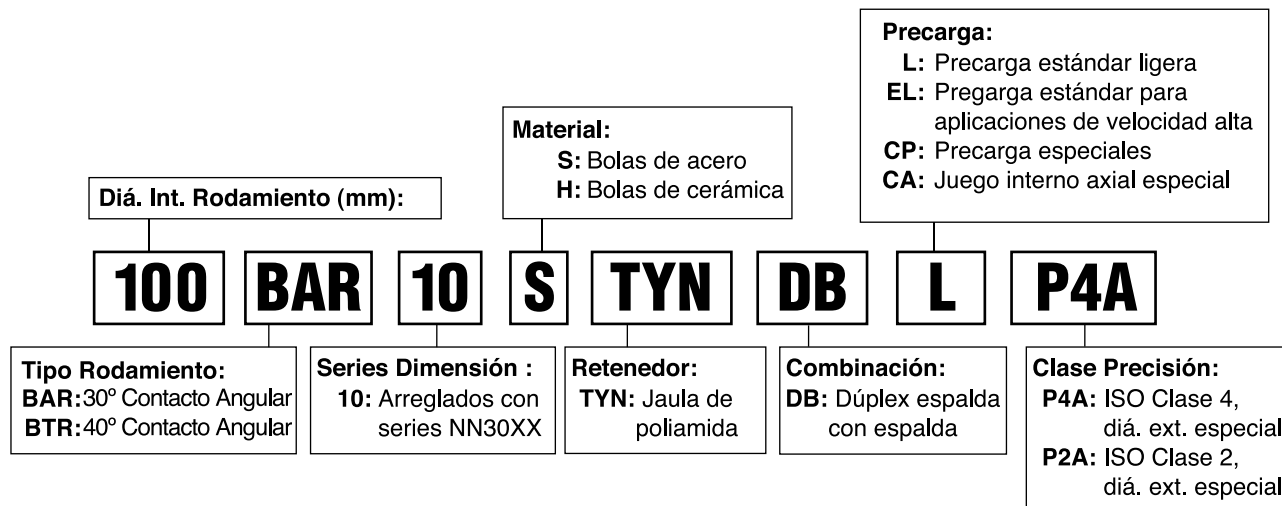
Precarga:
L: Precarga estándar ligera
EL: Pregarga estándar para aplicaciones de velocidad alta
CP: Precarga especiales
CA: Juego interno axial especial

Material:
S: Bolas de acero
H: Bolas de cerámica

Diá. Int. Rodamiento (mm):

100 BAR 10 S TYN DB L P4A

Tipo Rodamiento:
BAR: 30º Contacto Angular
BTR: 40º Contacto Angular

Series Dimensión :
10: Arreglados con series NN30XX

Retenedor:
TYN: Jaula de poliamida

Combinación:
DB: Dúplex espalda con espalda

Clase Precisión:
P4A: ISO Clase 4, diá. ext. especial
P2A: ISO Clase 2, diá. ext. especial